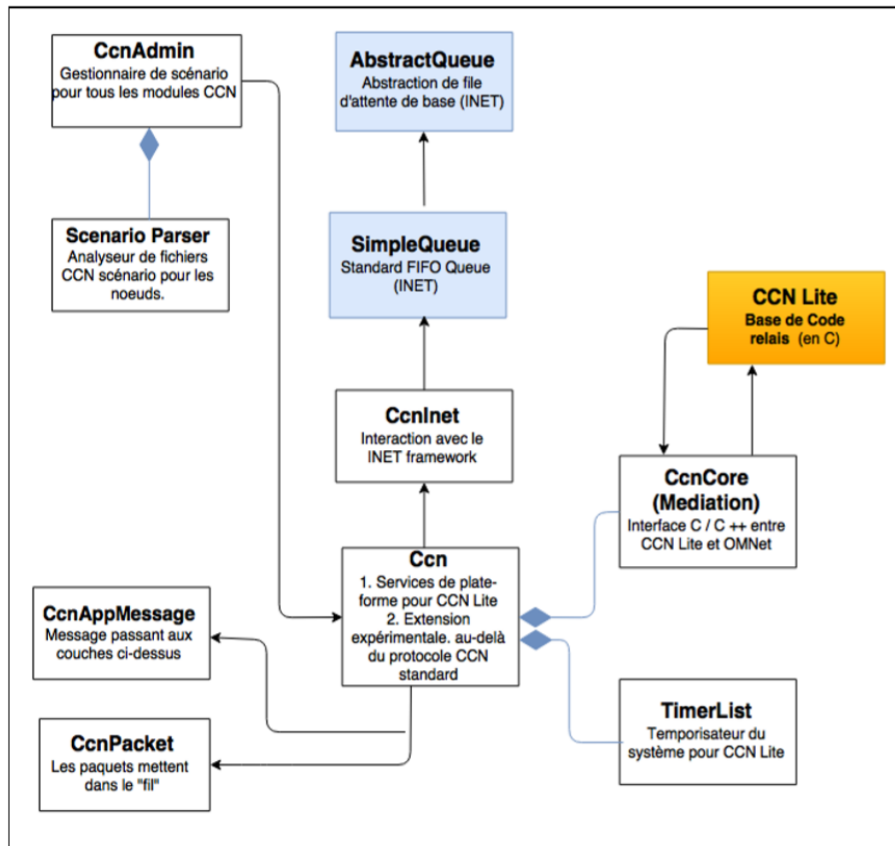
CcnAdmin
Gestionnaire de scénario pour tous les modules CCN

AbstractQueue
Abstraction de file d'attente de base (INET)

Scenario Parser
Analyseur de fichiers CCN scénario pour les noeuds.

SimpleQueue
Standard FIFO Queue (INET)

CCN Lite
Base de Code relais (en C)

CcnInet
Interaction avec le INET framework

CcnCore (Mediation)
Interface C / C ++ entre CCN Lite et OMNet

Ccn
1. Services de plate-forme pour CCN Lite
2. Extension expérimentale. au-delà du protocole CCN standard

CcnAppMessage
Message passant aux couches ci-dessus

TimerList
Temporisateur du système pour CCN Lite

CcnPacket
Les paquets mettent dans le "fil"